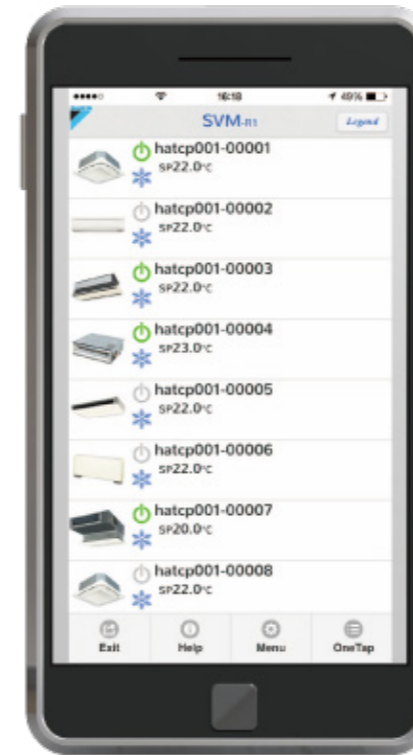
16:18 49%

SVM-R1

Legend

hatcp001-00001
SP22.0°C

hatcp001-00002
SP22.0°C

hatcp001-00003
SP22.0°C

hatcp001-00004
SP23.0°C

hatcp001-00005
SP22.0°C

hatcp001-00006
SP22.0°C

hatcp001-00007
SP20.0°C

hatcp001-00008
SP22.0°C

Exit
Help
Menu
OneTap